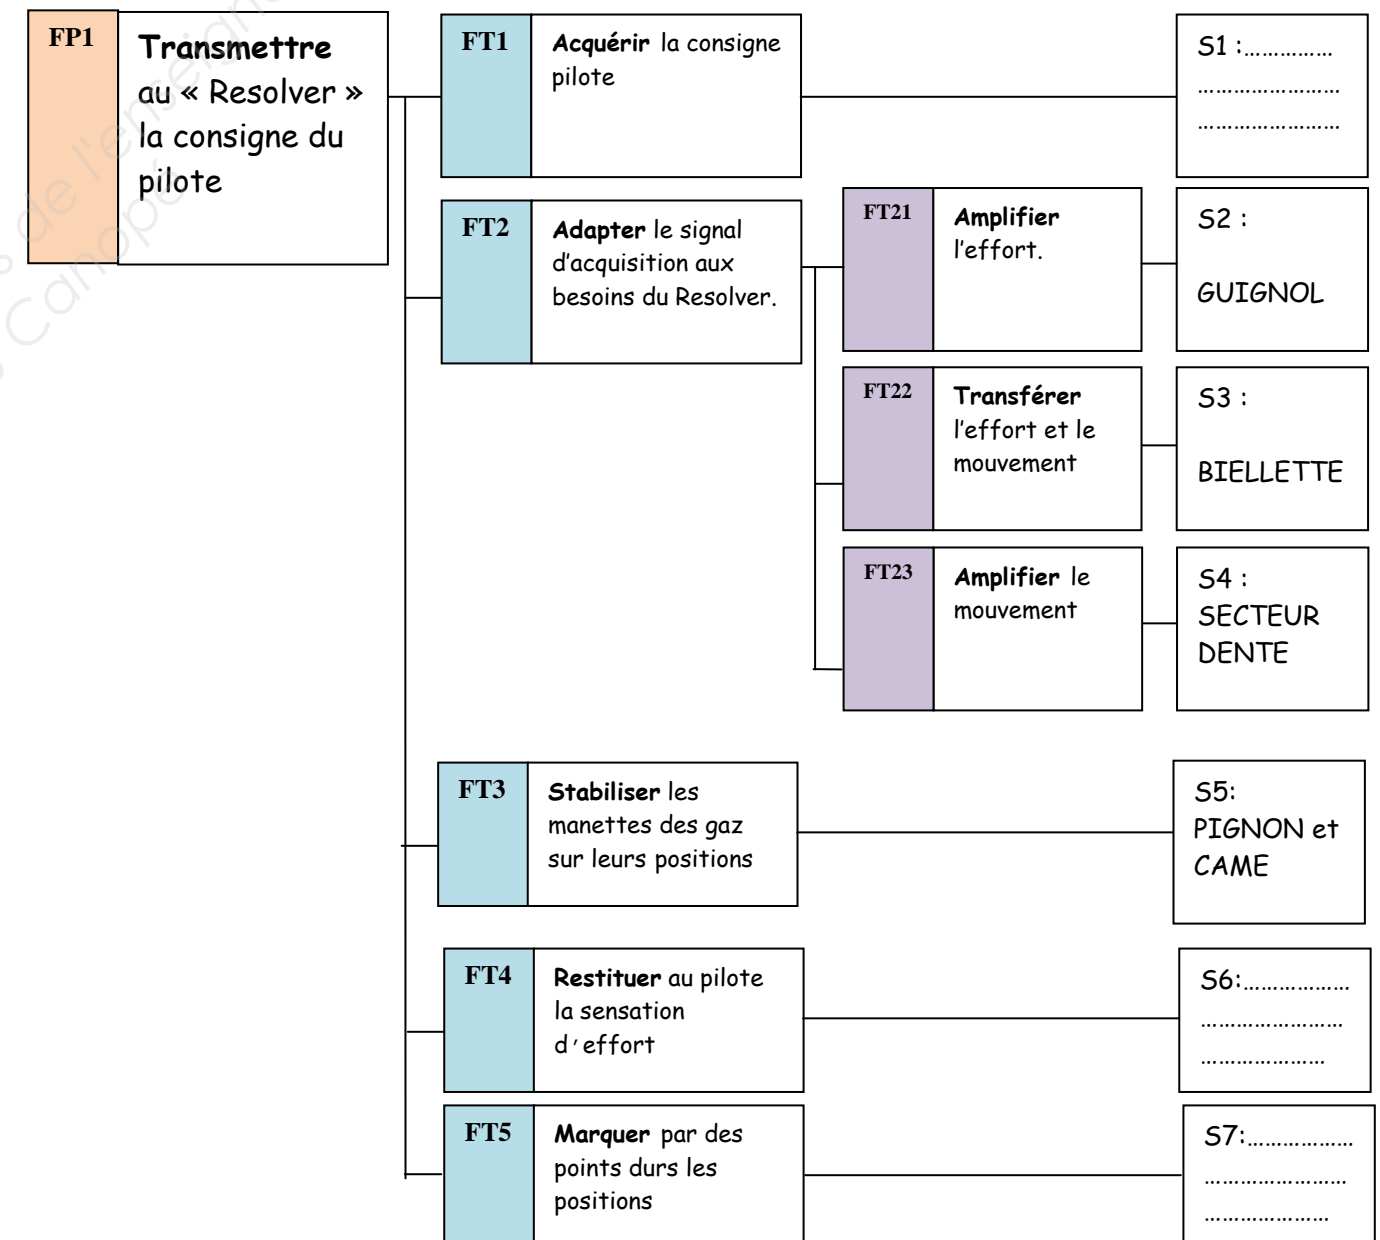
FP1

Transmettre au « Resolver » la consigne du pilote

FT1

Acquérir la consigne pilote

S1 :……………
……………………
……………………

FT2

Adapter le signal d'acquisition aux besoins du Resolver.

FT21

Amplifier l'effort.

S2 :

GUIGNOL

FT22

Transférer l'effort et le mouvement

S3 :

BIELLETTE

FT23

Amplifier le mouvement

S4 :
SECTEUR DENTE

FT3

Stabiliser les manettes des gaz sur leurs positions

S5:
PIGNON et CAME

FT4

Restituer au pilote la sensation d'effort

S6:………………
……………………
…………………

FT5

Marquer par des points durs les positions

S7:………………
……………………
…………………